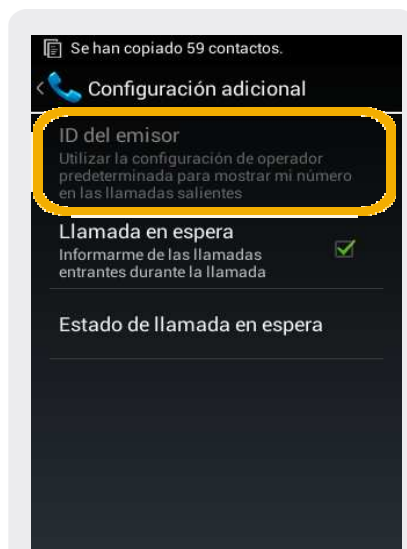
Se han copiado 59 contactos.

Configuración adicional

ID del emisor
Utilizar la configuración de operador predeterminada para mostrar mi número en las llamadas salientes

Llamada en espera
Informarme de las llamadas entrantes durante la llamada

Estado de llamada en espera